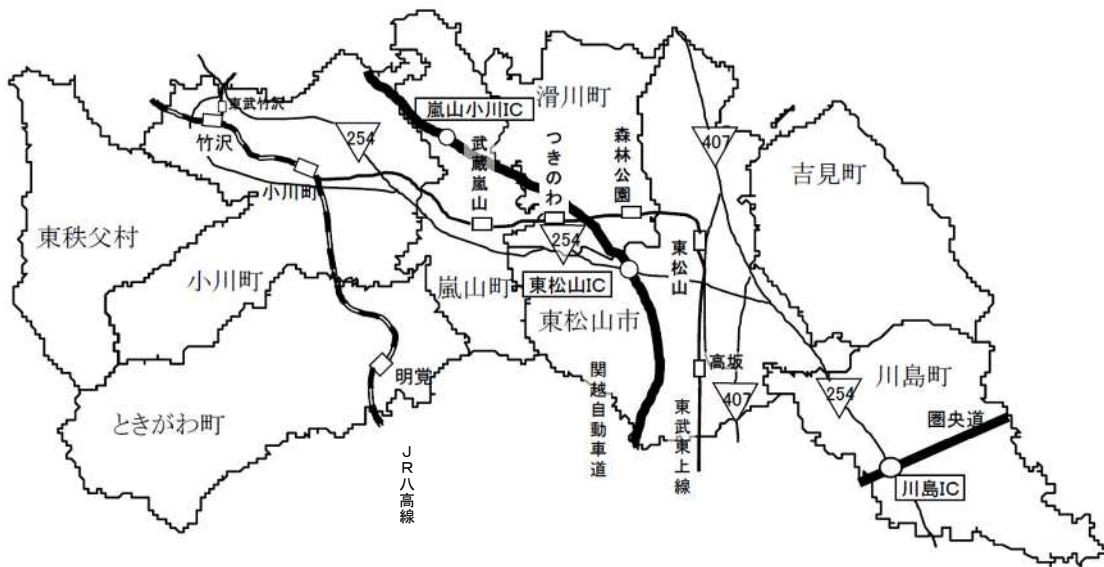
東武竹沢
竹沢
嵐山小川IC
滑川町
254
武蔵嵐山
つきのわ
森林公園
407
吉見町
小川町
東秩父村
254
東松山
小川町
嵐山町
東松山IC
東松山市
明覚
関越自動車道
高坂
東武東上線
407
254
川島町
圏央道
川島IC
ときがわ町
JR八高線